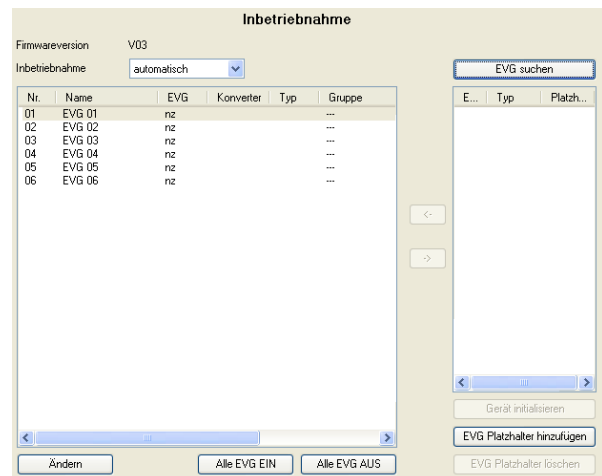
Inbetriebnahme

Firmwareversion V03

Inbetriebnahme automatisch

EVG suchen

| Nr. | Name | EVG | Konverter | Typ | Gruppe |
|---|---|---|---|---|---|
| 01 | EVG 01 | nz | | | --- |
| 02 | EVG 02 | nz | | | --- |
| 03 | EVG 03 | nz | | | --- |
| 04 | EVG 04 | nz | | | --- |
| 05 | EVG 05 | nz | | | --- |
| 06 | EVG 06 | nz | | | --- |

<-

->

| E... | Typ | Platzh... |
|---|---|---|

Gerät initialisieren

EVG Platzhalter hinzufügen

EVG Platzhalter löschen

Ändern

Alle EVG EIN

Alle EVG AUS